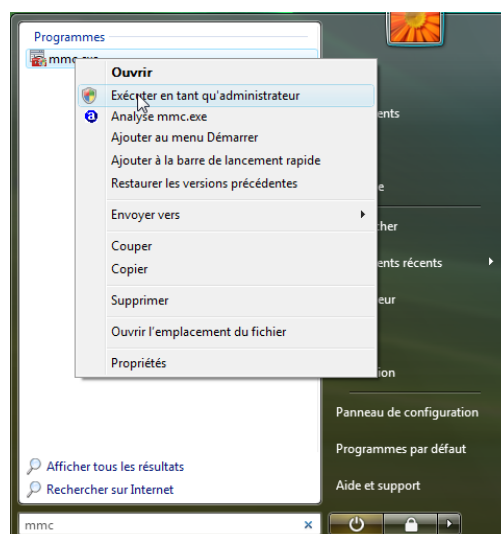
Programmes

mmc

Ouvrir

Exécuter en tant qu'administrateur

Analyse mmc.exe

Ajouter au menu Démarrer

Ajouter à la barre de lancement rapide

Restaurer les versions précédentes

Envoyer vers

Couper

Copier

Supprimer

Ouvrir l'emplacement du fichier

Propriétés

ents

e

her

ents récents

eur

ion

Panneau de configuration

Programmes par défaut

Aide et support

Afficher tous les résultats

Rechercher sur Internet

mmc

×